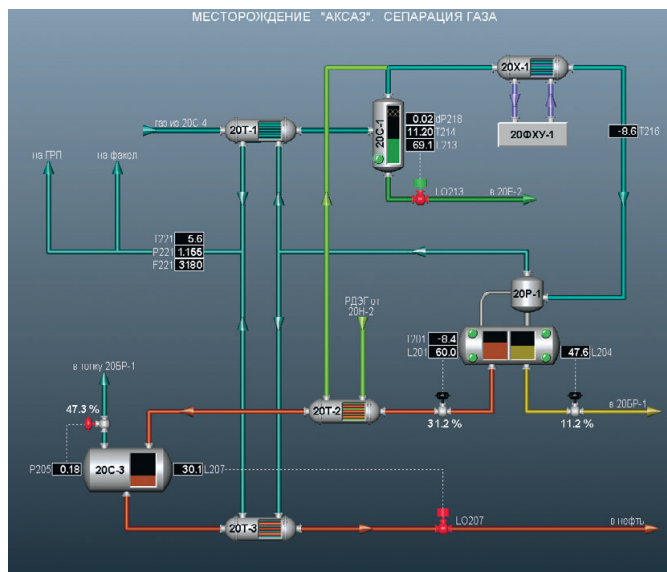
МЕСТОРОЖДЕНИЕ "АКСАЗ". СЕПАРАЦИЯ ГАЗА

20Х-1

газ из 20С-4

20Т-1

20С-1

0.02 dP218
11.20 T214
69.1 L213

20ФХУ-1

-8.6 T216

на ГРП

на факел

LO213

в 20Е-2

T221 5.6
P221 1.155
F221 3180

20Р-1

РДЭГ от 20Н-2

T201 -8.4
L201 60.0

47.6 L204

в топку 20БР-1

47.3 %

20Т-2

31.2 %

11.2 %

в 20БР-1

P205 0.18

20С-3

30.1 L207

20Т-3

LO207

в нефть